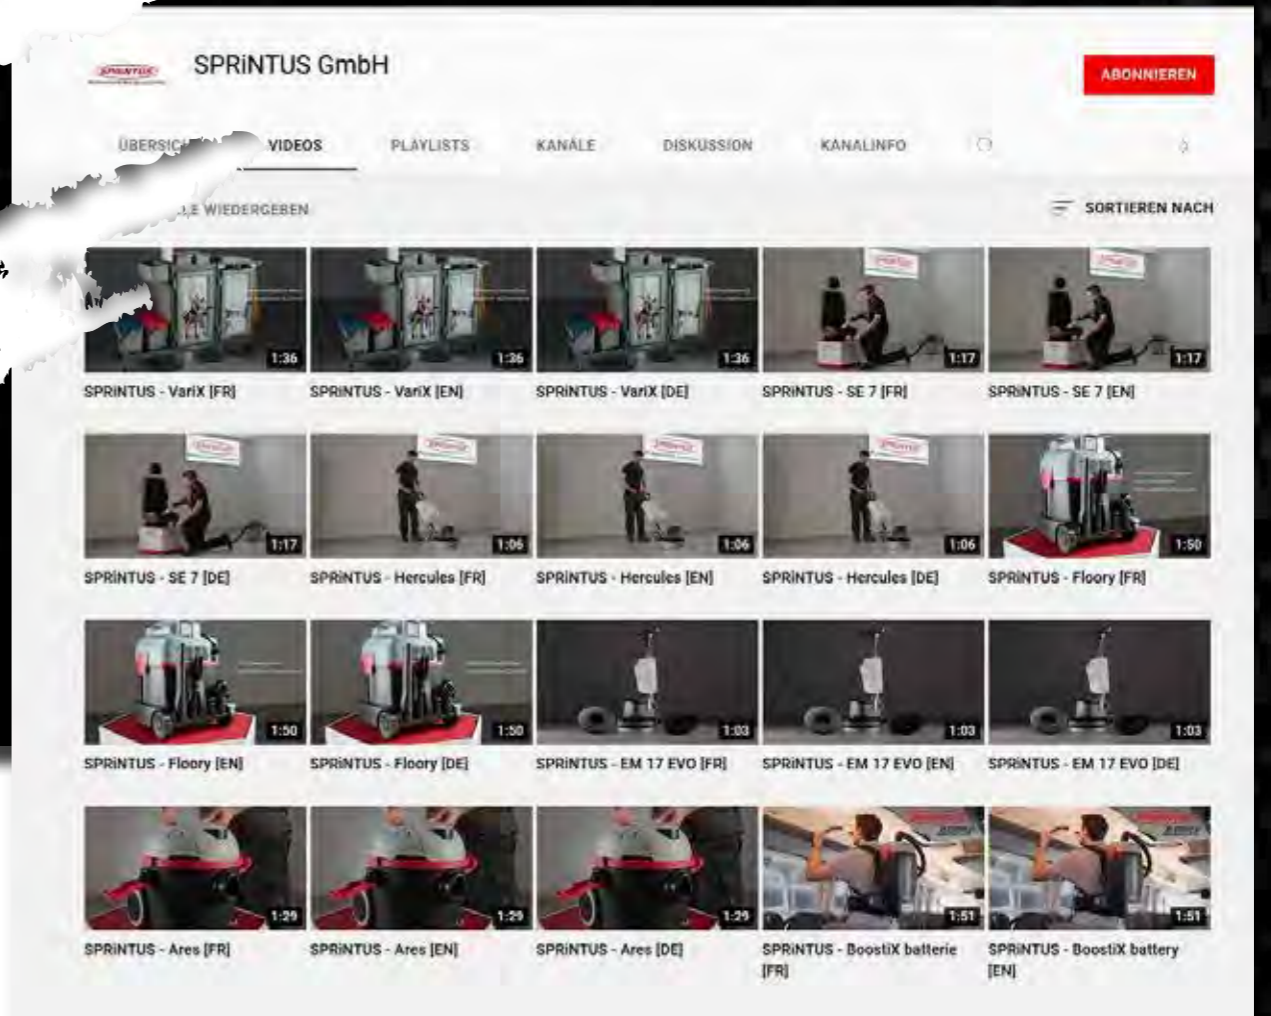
SPRiNTUS GmbH

ABONNIEREN

ÜBERSIC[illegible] VIDEOS PLAYLISTS KANÄLE DISKUSSION KANALINFO

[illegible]LE WIEDERGEBEN

SORTIEREN NACH

1:36
SPRiNTUS - VariX [FR]

1:36
SPRiNTUS - VariX [EN]

1:36
SPRiNTUS - VariX [DE]

1:17
SPRiNTUS - SE 7 [FR]

1:17
SPRiNTUS - SE 7 [EN]

1:17
SPRiNTUS - SE 7 [DE]

1:06
SPRiNTUS - Hercules [FR]

1:06
SPRiNTUS - Hercules [EN]

1:06
SPRiNTUS - Hercules [DE]

1:50
SPRiNTUS - Floory [FR]

1:50
SPRiNTUS - Floory [EN]

1:50
SPRiNTUS - Floory [DE]

1:03
SPRiNTUS - EM 17 EVO [FR]

1:03
SPRiNTUS - EM 17 EVO [EN]

1:03
SPRiNTUS - EM 17 EVO [DE]

1:29
SPRiNTUS - Ares [FR]

1:29
SPRiNTUS - Ares [EN]

1:29
SPRiNTUS - Ares [DE]

1:51
SPRiNTUS - BoostiX batterie [FR]

1:51
SPRiNTUS - BoostiX battery [EN]